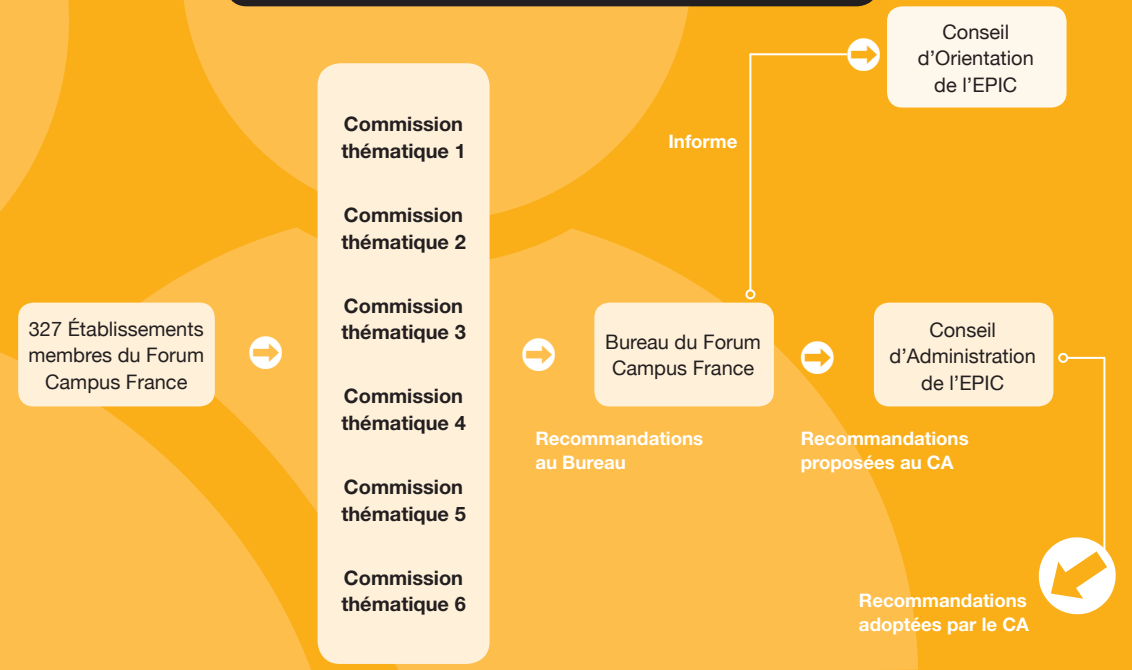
Conseil d’Orientation de l’EPIC

Informe

Commission thématique 1

Commission thématique 2

Commission thématique 3

Commission thématique 4

Commission thématique 5

Commission thématique 6

327 Établissements membres du Forum Campus France

Bureau du Forum Campus France

Recommandations au Bureau

Conseil d’Administration de l’EPIC

Recommandations proposées au CA

Recommandations adoptées par le CA